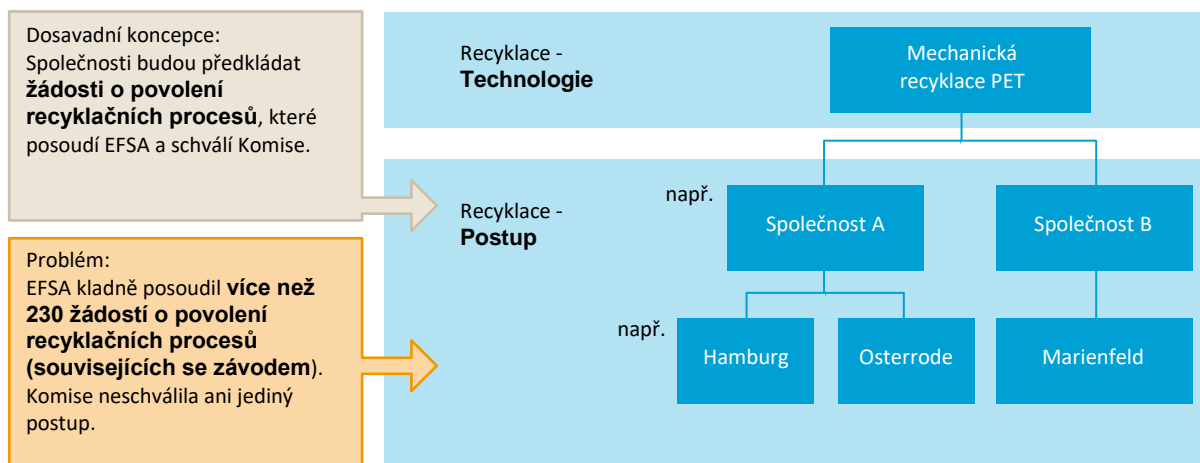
Dosavadní koncepce:
Společnosti budou předkládat **žádosti o povolení recyklačních procesů**, které posoudí EFSA a schválí Komise.

Problém:
EFSA kladně posoudil **více než 230 žádostí o povolení recyklačních procesů (souvisejících se závodem)**. Komise neschválila ani jediný postup.

Recyklace - **Technologie**

Mechanická recyklace PET

Recyklace - **Postup**

např.

Společnost A

Společnost B

např.

Hamburg

Osterrode

Marienfeld